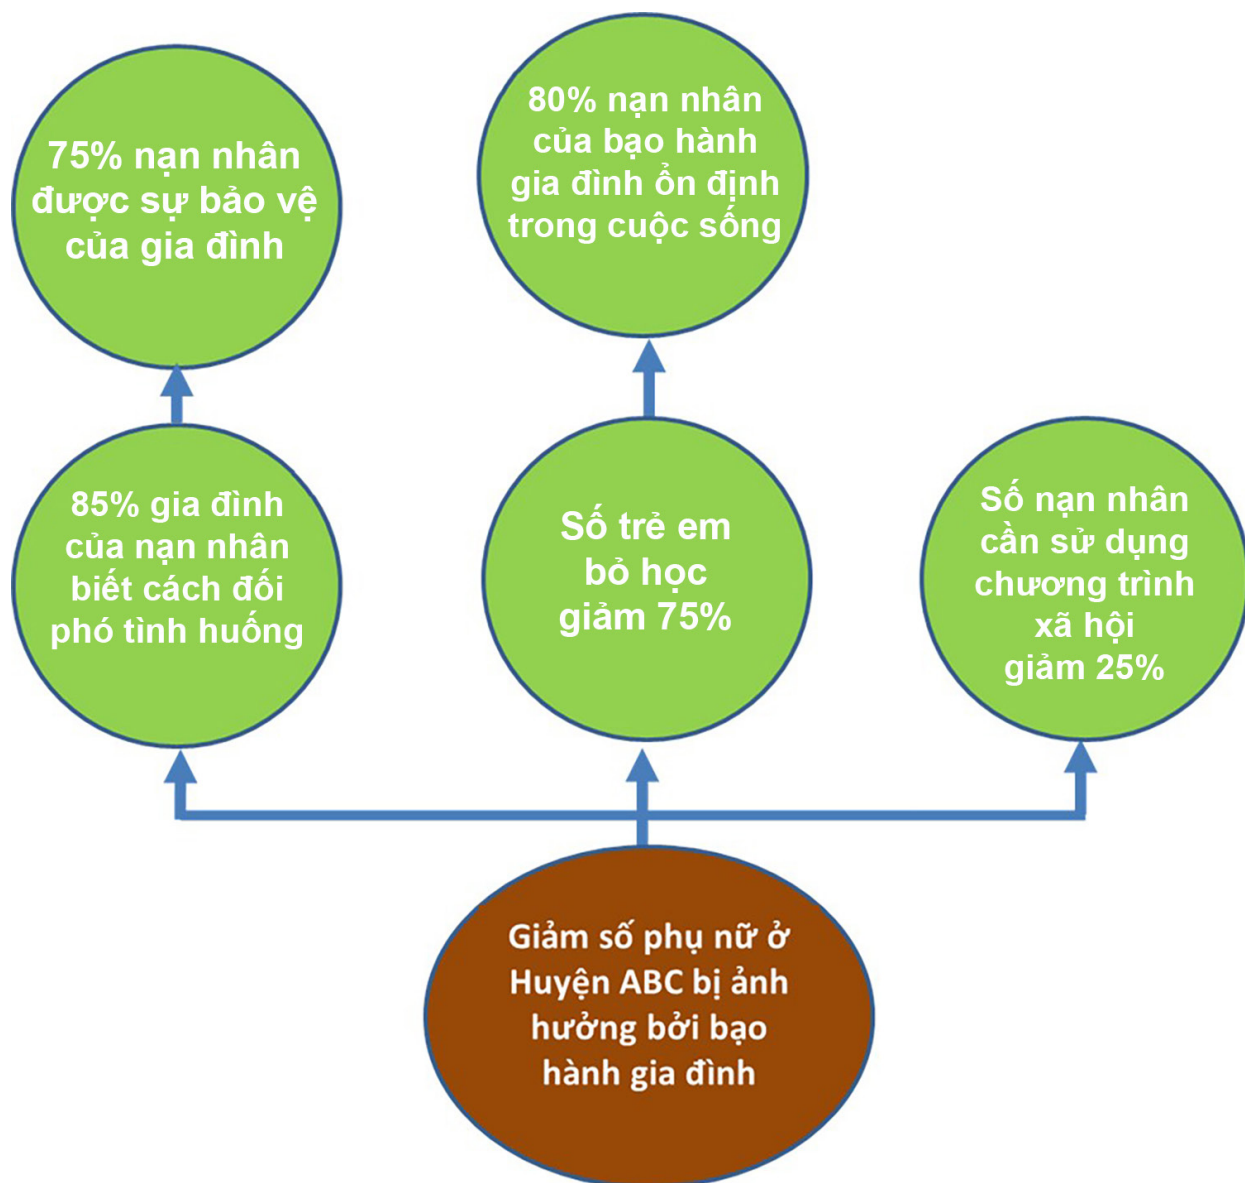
75% nạn nhân được sự bảo vệ của gia đình

80% nạn nhân của bạo hành gia đình ổn định trong cuộc sống

85% gia đình của nạn nhân biết cách đối phó tình huống

Số trẻ em bỏ học giảm 75%

Số nạn nhân cần sử dụng chương trình xã hội giảm 25%

Giảm số phụ nữ ở Huyện ABC bị ảnh hưởng bởi bạo hành gia đình